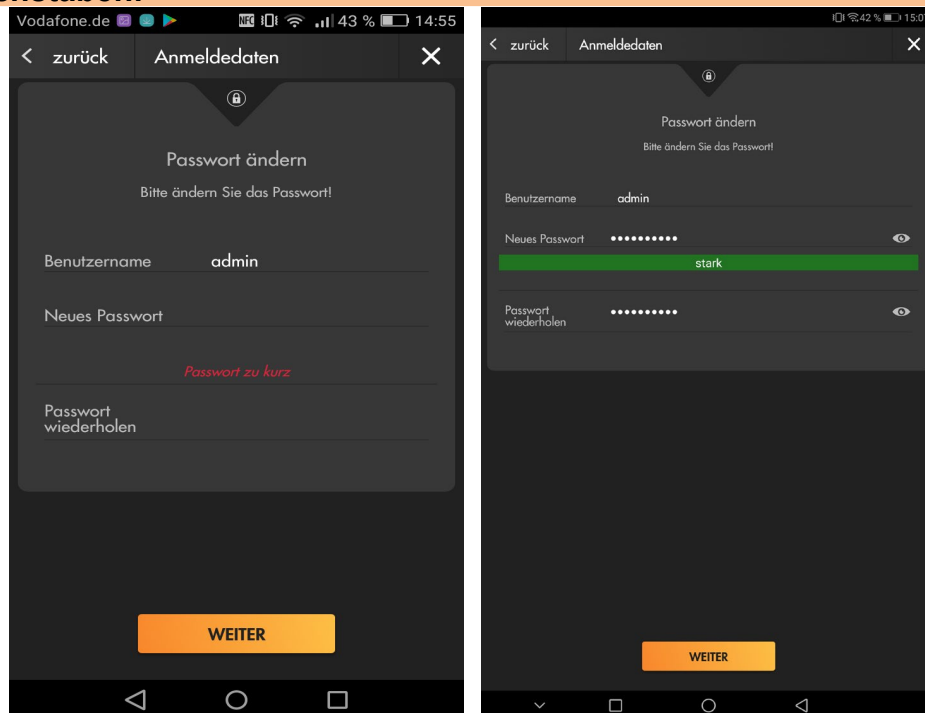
Vodafone.de NFC 43 % 14:55

< zurück Anmeldedaten ✕

Passwort ändern

Bitte ändern Sie das Passwort!

Benutzername admin

Neues Passwort

Passwort zu kurz

Passwort wiederholen

WEITER

42 % 15:0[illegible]

< zurück Anmeldedaten ✕

Passwort ändern

Bitte ändern Sie das Passwort!

Benutzername admin

Neues Passwort ••••••••••

stark

Passwort wiederholen ••••••••••

WEITER